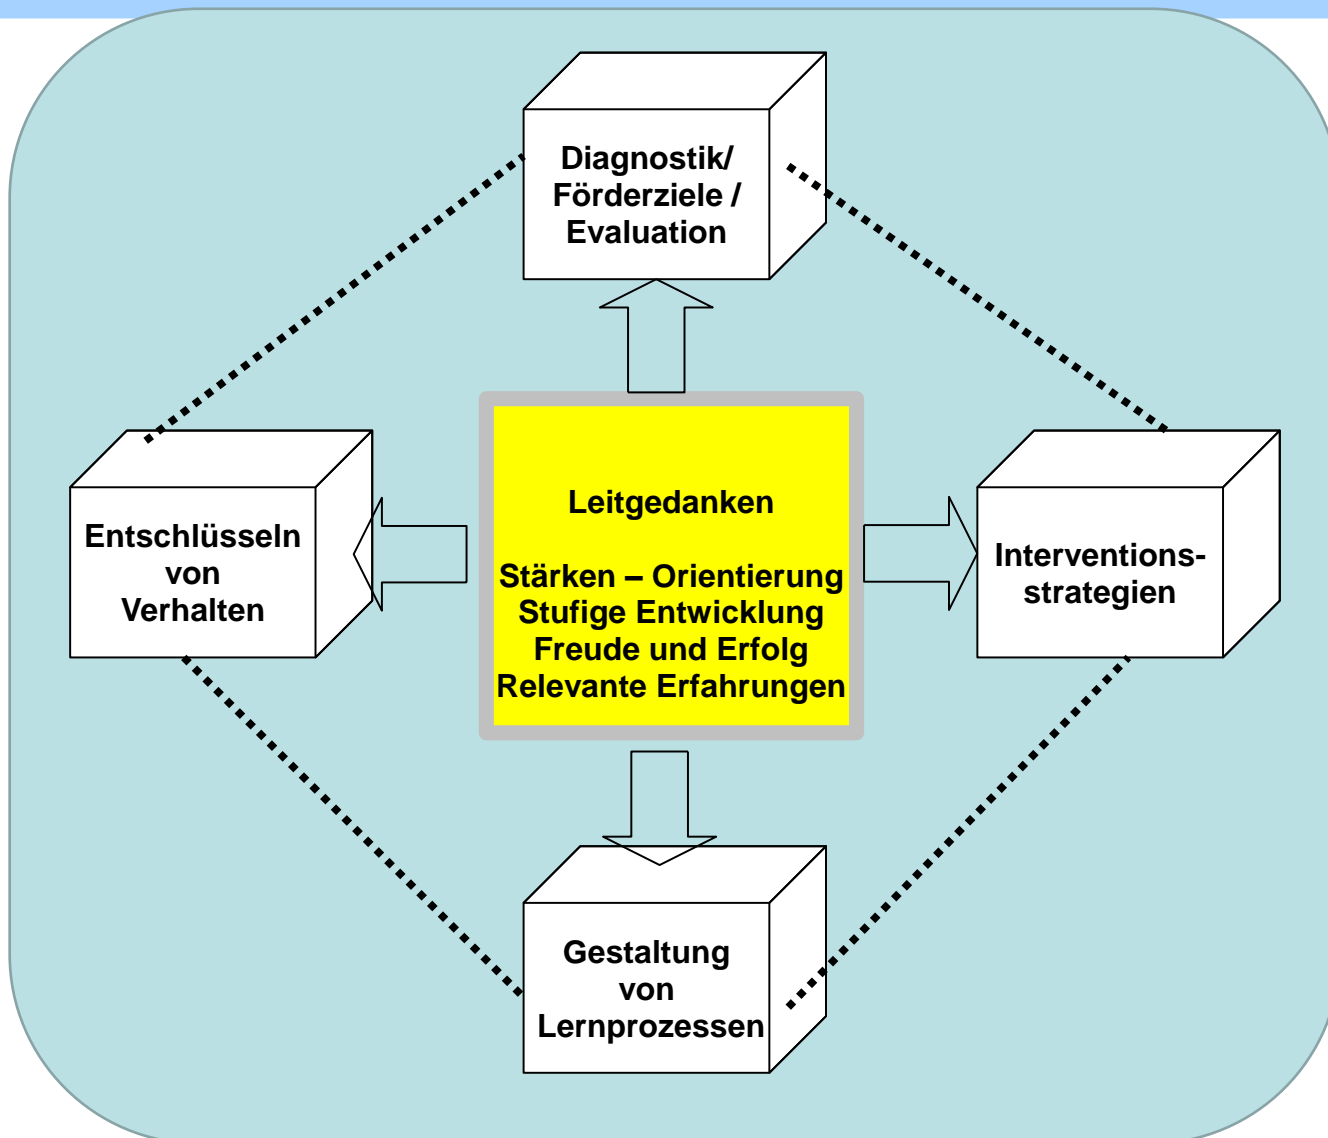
Diagnostik/ Förderziele / Evaluation

Entschlüsseln von Verhalten

Leitgedanken

Stärken – Orientierung
Stufige Entwicklung
Freude und Erfolg
Relevante Erfahrungen

Interventionsstrategien

Gestaltung von Lernprozessen